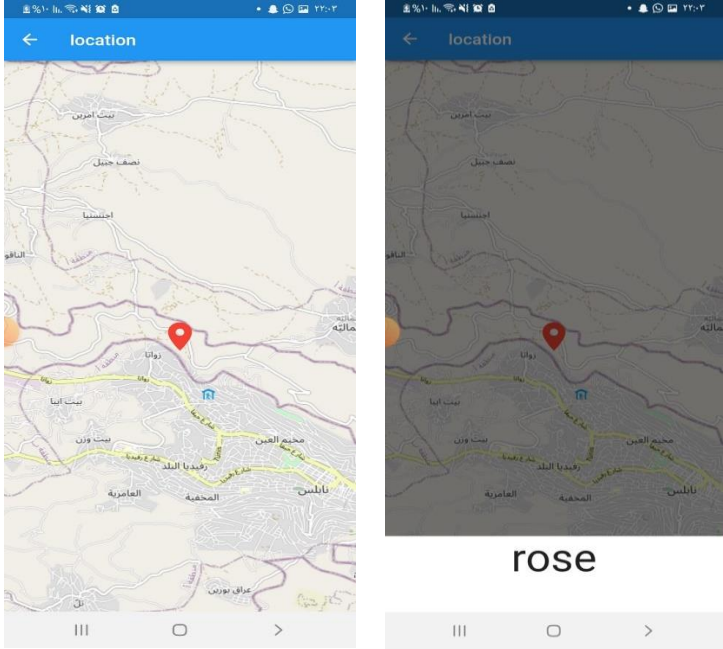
%١٠ ٢٢:٠٣

location

بيت امرين
نصف جبيل
اجنسنيا
الناقورة
زواتا
بيت ايبا
بيت وزن
مخيم العين
رفيديا البلد
العامرية
المخفية
نابلس
عراق بورين

%١٠ ٢٢:٠٣

location

بيت امرين
نصف جبيل
اجنسنيا
الناقورة
زواتا
بيت ايبا
بيت وزن
مخيم العين
رفيديا البلد
العامرية
المخفية
نابلس

rose